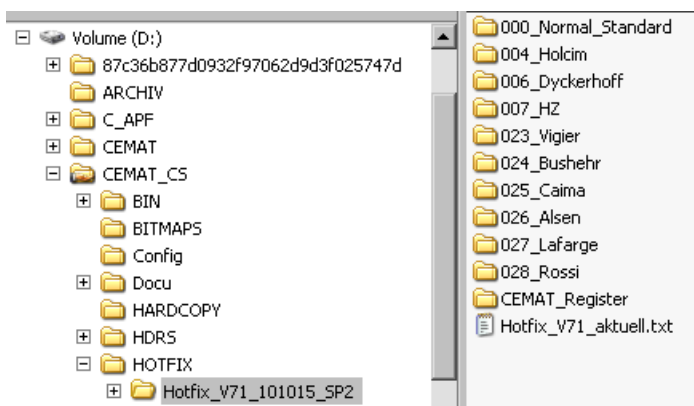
Volume (D:)
87c36b877d0932f97062d9d3f025747d
ARCHIV
C_APF
CEMAT
CEMAT_CS
BIN
BITMAPS
Config
Docu
HARDCOPY
HDRS
HOTFIX
Hotfix_V71_101015_SP2

000_Normal_Standard
004_Holcim
006_Dyckerhoff
007_HZ
023_Vigier
024_Bushehr
025_Caima
026_Alsen
027_Lafarge
028_Rossi
CEMAT_Register
Hotfix_V71_aktuell.txt